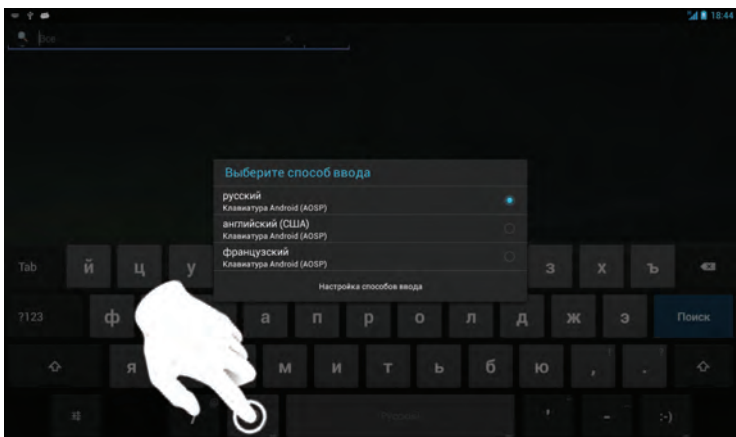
18:44

Все

Выберите способ ввода

русский
Клавиатура Android (AOSP)

английский (США)
Клавиатура Android (AOSP)

французский
Клавиатура Android (AOSP)

Настройка способов ввода

Tab й ц у з х ъ

?123 ф а п р о л д ж э Поиск

я м и т ь б ю , .

/ :-)